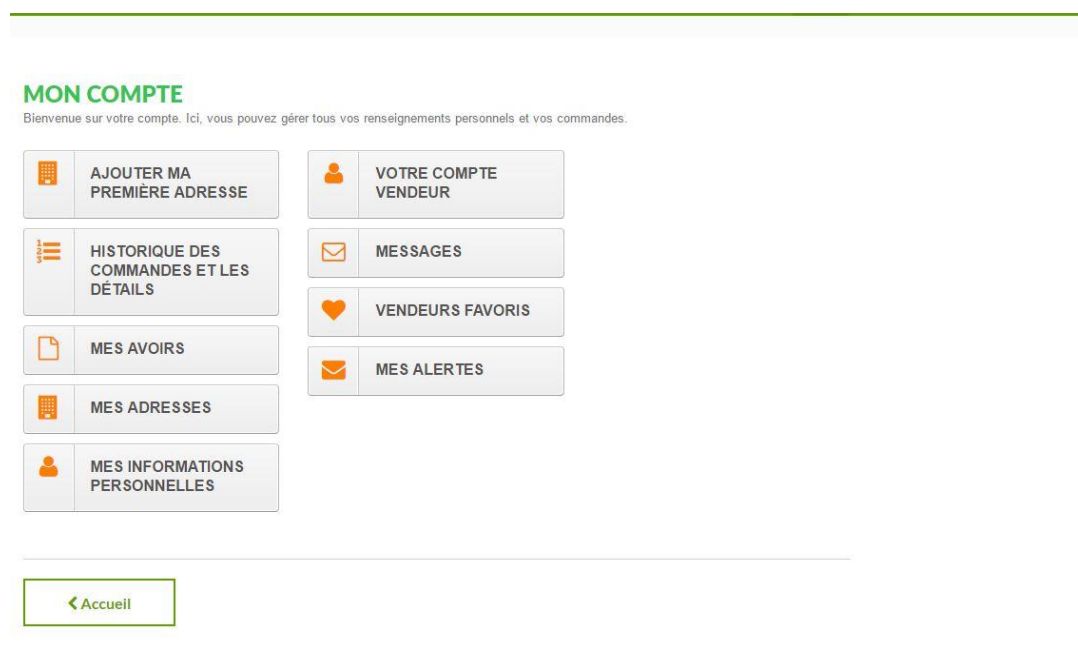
MON COMPTE
Bienvenue sur votre compte. Ici, vous pouvez gérer tous vos renseignements personnels et vos commandes.

AJOUTER MA PREMIÈRE ADRESSE

HISTORIQUE DES COMMANDES ET LES DÉTAILS

MES AVOIRS

MES ADRESSES

MES INFORMATIONS PERSONNELLES

VOTRE COMPTE VENDEUR

MESSAGES

VENDEURS FAVORIS

MES ALERTES

Accueil